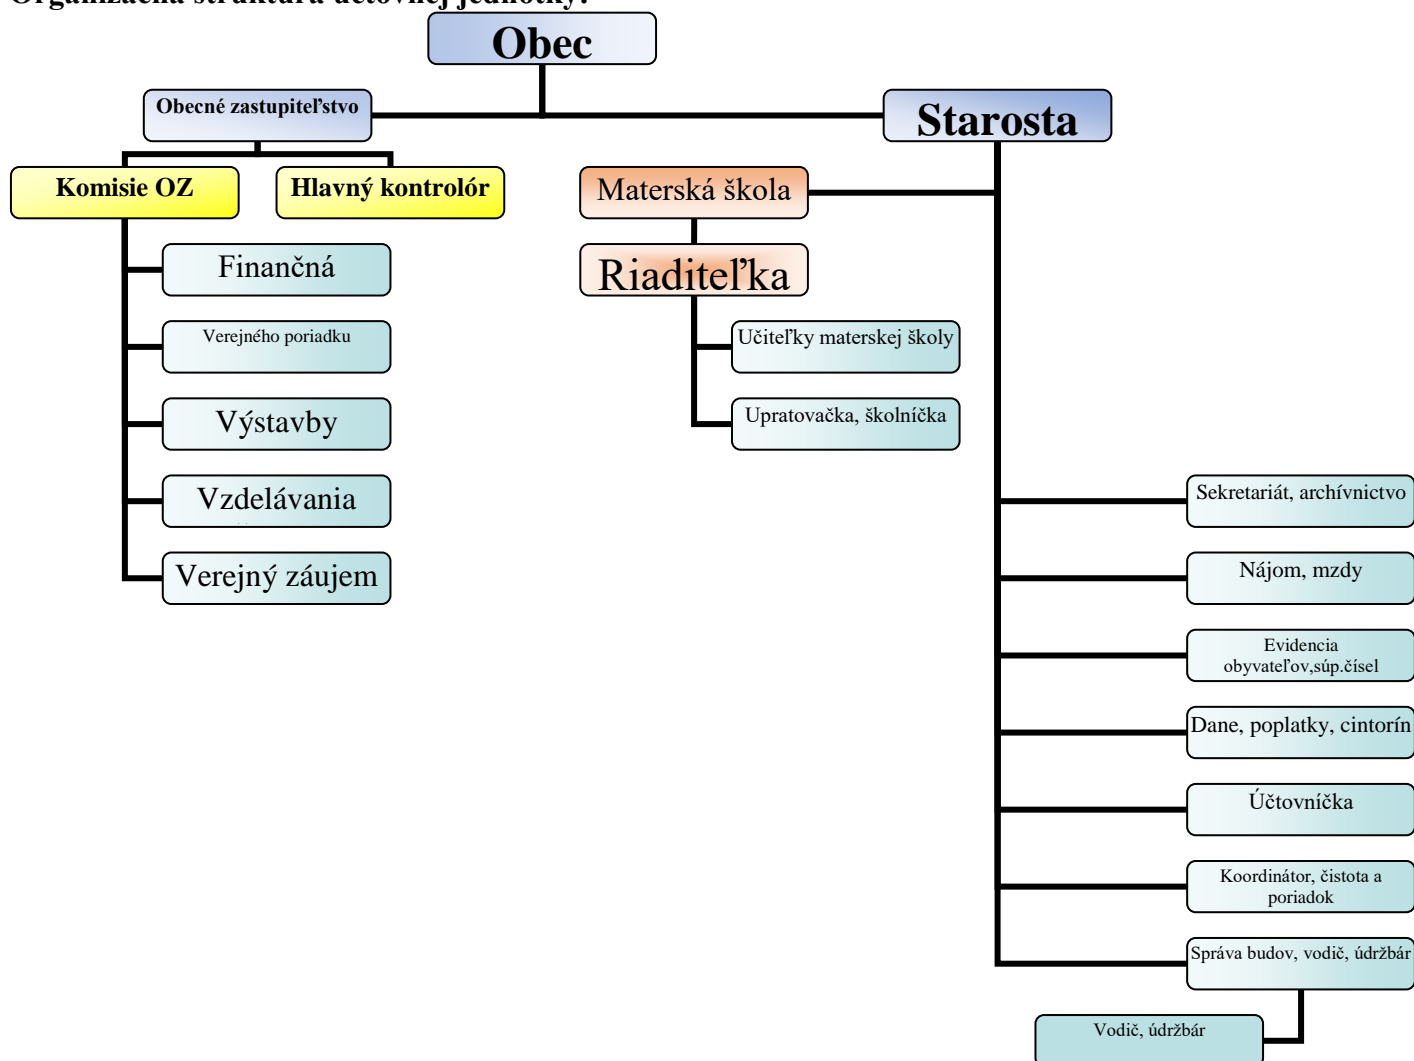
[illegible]

Obec

Obecné zastupiteľstvo

Starosta

Komisie OZ

Hlavný kontrolór

Materská škola

Finančná

Riaditeľka

Verejného poriadku

Učiteľky materskej školy

Výstavby

Upratovačka, školníčka

Vzdelávania

Verejný záujem

Sekretariát, archívnictvo

Nájom, mzdy

Evidencia obyvateľov,súp.čísel

Dane, poplatky, cintorín

Účtovníčka

Koordinátor, čistota a poriadok

Správa budov, vodič, údržbár

Vodič, údržbár